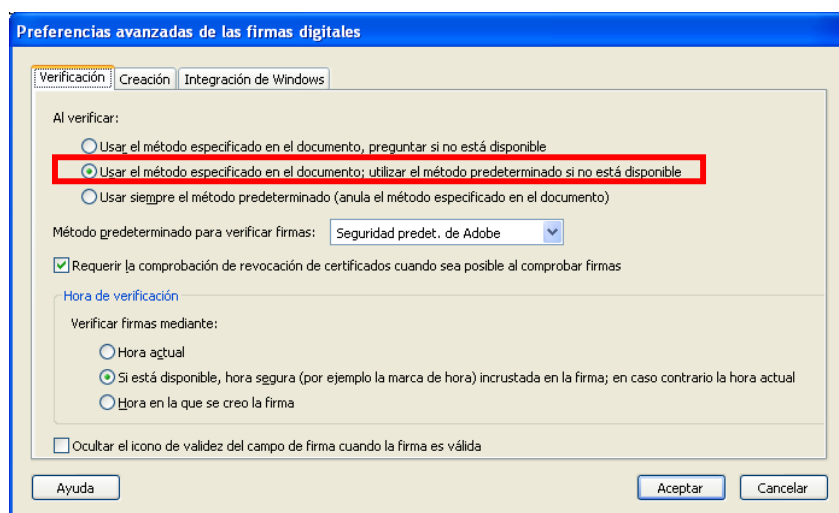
Preferencias avanzadas de las firmas digitales

Verificación | Creación | Integración de Windows

Al verificar:

Usar el método especificado en el documento, preguntar si no está disponible

Usar el método especificado en el documento; utilizar el método predeterminado si no está disponible

Usar siempre el método predeterminado (anula el método especificado en el documento)

Método predeterminado para verificar firmas: Seguridad predet. de Adobe

Requerir la comprobación de revocación de certificados cuando sea posible al comprobar firmas

Hora de verificación

Verificar firmas mediante:

Hora actual

Si está disponible, hora segura (por ejemplo la marca de hora) incrustada en la firma; en caso contrario la hora actual

Hora en la que se creo la firma

Ocultar el icono de validez del campo de firma cuando la firma es válida

Ayuda

Aceptar

Cancelar